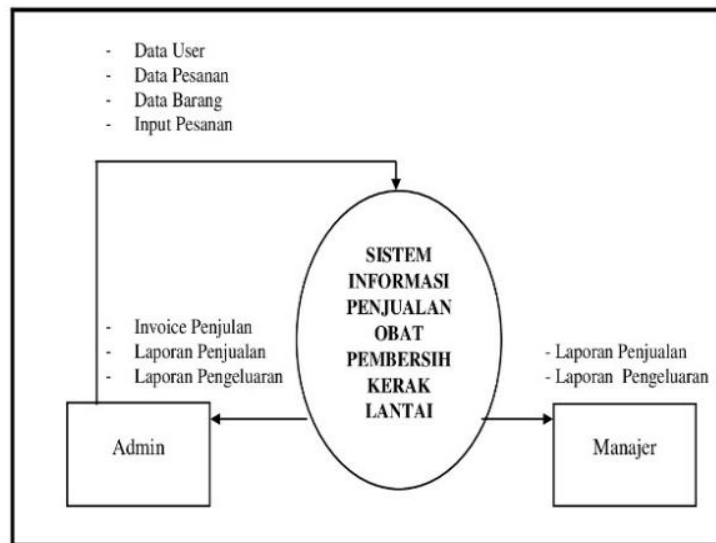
- Data User
- Data Pesanan
- Data Barang
- Input Pesanan

SISTEM INFORMASI PENJUALAN OBAT PEMBERSIH KERAK LANTAI

- Invoice Penjulan
- Laporan Penjualan
- Laporan Pengeluaran

- Laporan Penjualan
- Laporan Pengeluaran

Admin

Manajer